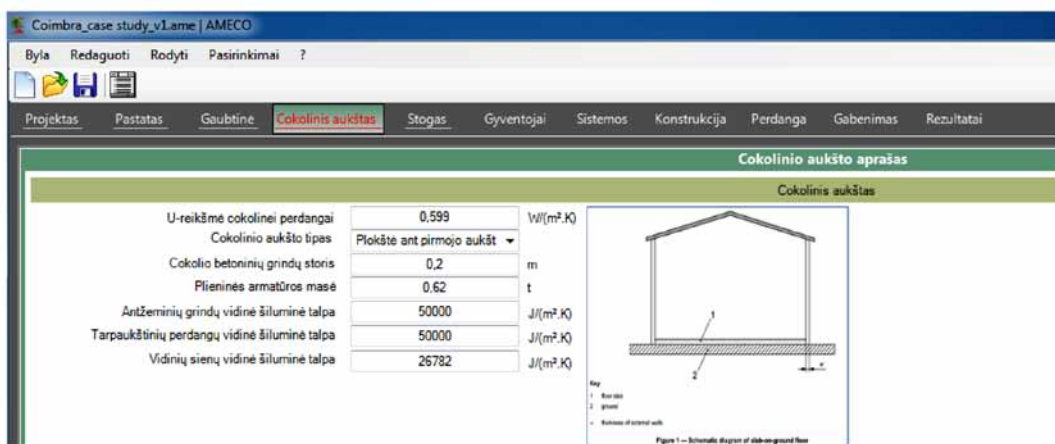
Coimbra_case study_v1.ame | AMECO

Byla Redaguoti Rodyti Pasirinkimai ?

Projektas Pastatas Gaubtinė Cokolinis aukštas Stogas Gyventojai Sistemos Konstrukcija Perdanga Gabenimas Rezultatai

Cokolinio aukšto aprašas

Cokolinis aukštas

| | | |
|---|---|---|
| U-reikšmė cokolinei perdangai | 0,599 | W/(m².K) |
| Cokolinio aukšto tipas | Plokštė ant pirmojo aukšt | |
| Cokolio betoninių grindų storis | 0,2 | m |
| Plieninės armatūros masė | 0,62 | t |
| Antžeminių grindų vidinė šiluminė talpa | 50000 | J/(m².K) |
| Tarpaukštinių perdangų vidinė šiluminė talpa | 50000 | J/(m².K) |
| Vidinių sienų vidinė šiluminė talpa | 26782 | J/(m².K) |

1
2
w

Key
1 floor slab
2 ground
w thickness of external walls

Figure 1 — Schematic diagram of slab-on-ground floor